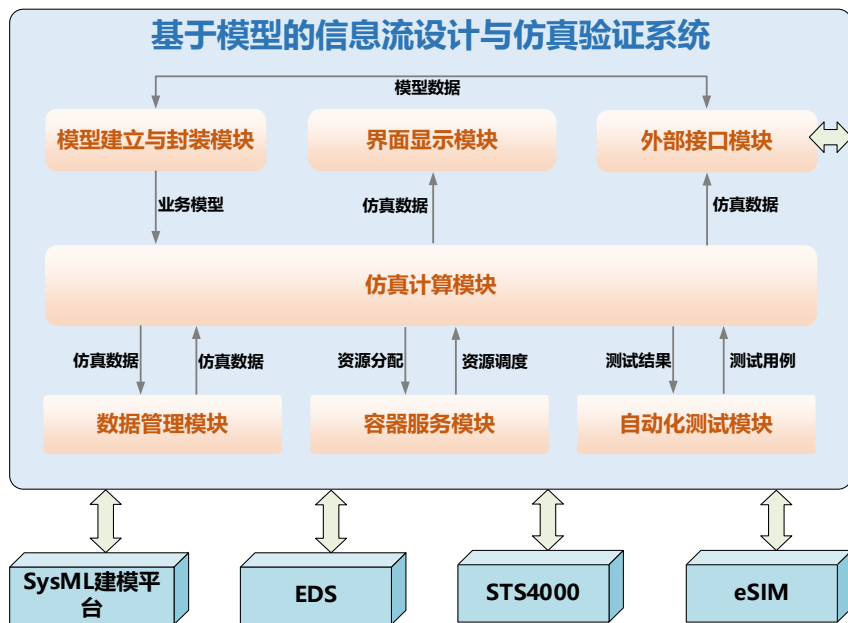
基于模型的信息流设计与仿真验证系统

模型数据

模型建立与封装模块

界面显示模块

外部接口模块

业务模型

仿真数据

仿真数据

仿真计算模块

仿真数据

仿真数据

资源分配

资源调度

测试结果

测试用例

数据管理模块

容器服务模块

自动化测试模块

SysML建模平台

EDS

STS4000

eSIM